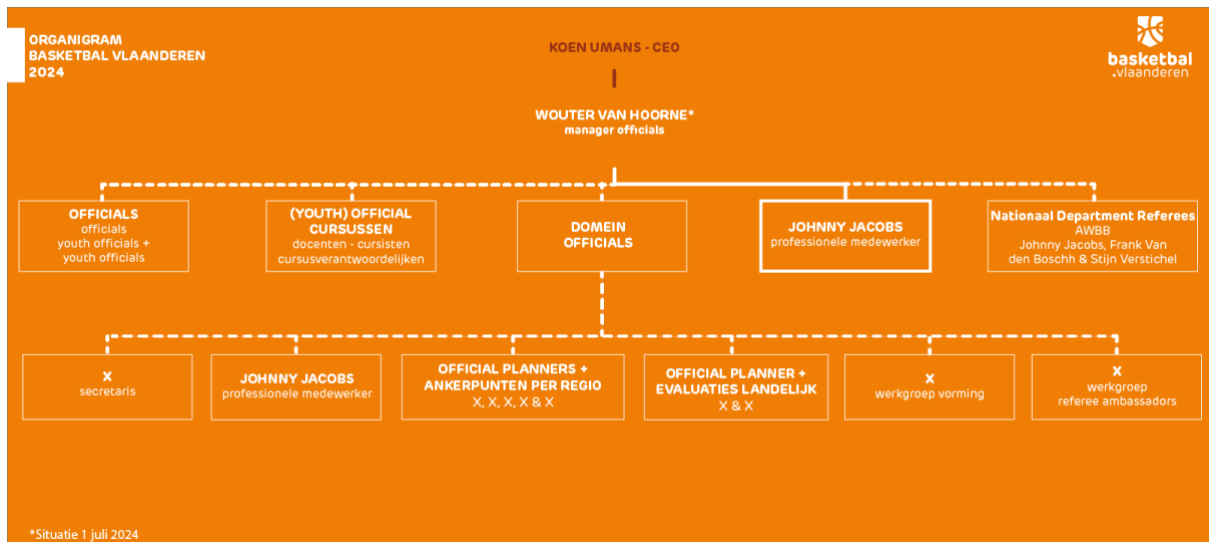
ORGANIGRAM
BASKETBAL VLAANDEREN
2024

KOEN UMANS - CEO

basketbal
vlaanderen

WOUTER VAN HOORNE*
manager officials

OFFICIALS
officials
youth officials +
youth officials

(YOUTH) OFFICIAL CURSUSSEN
docenten - cursisten
cursusverantwoordelijken

DOMEIN OFFICIALS

JOHNNY JACOBS
professionele medewerker

Nationaal Department Referees
AWBB
Johnny Jacobs, Frank Van den Boschh & Stijn Verstichel

X
secretaris

JOHNNY JACOBS
professionele medewerker

OFFICIAL PLANNERS + ANKERPUNTEN PER REGIO
X, X, X, X & X

OFFICIAL PLANNER + EVALUATIES LANDELIJK
X & X

X
werkgroep vorming

X
werkgroep
referee ambassadors

*Situatie 1 juli 2024